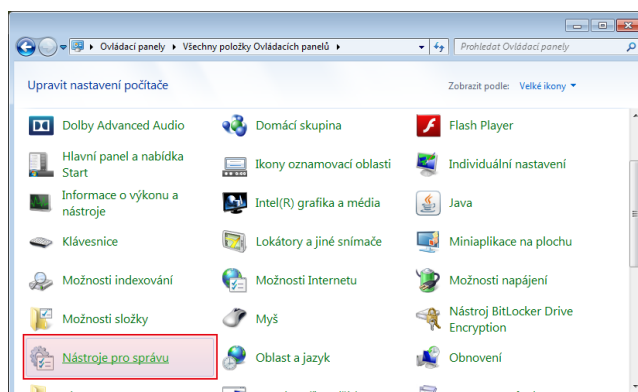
Ovládací panely ▸ Všechny položky Ovládacích panelů ▸

Prohledat Ovládací panely

Upravit nastavení počítače

Zobrazit podle: Velké ikony ▾

Dolby Advanced Audio

Domácí skupina

Flash Player

Hlavní panel a nabídka Start

Ikony oznamovací oblasti

Individuální nastavení

Informace o výkonu a nástroje

Intel(R) grafika a média

Java

Klávesnice

Lokátory a jiné snímače

Miniaplikace na plochu

Možnosti indexování

Možnosti Internetu

Možnosti napájení

Možnosti složky

Myš

Nástroj BitLocker Drive Encryption

Nástroje pro správu

Oblast a jazyk

Obnovení